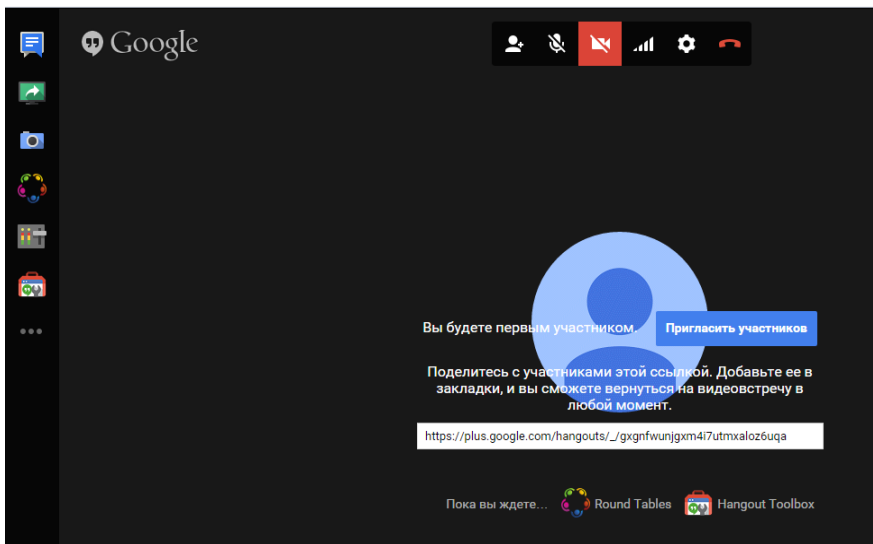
Google

Вы будете первым участником.

Пригласить участников

Поделитесь с участниками этой ссылкой. Добавьте ее в закладки, и вы сможете вернуться на видеовстречу в любой момент.

https://plus.google.com/hangouts/_/gxgnfwunjgxm4i7utmxaloz6uqa

Пока вы ждете... Round Tables Hangout Toolbox